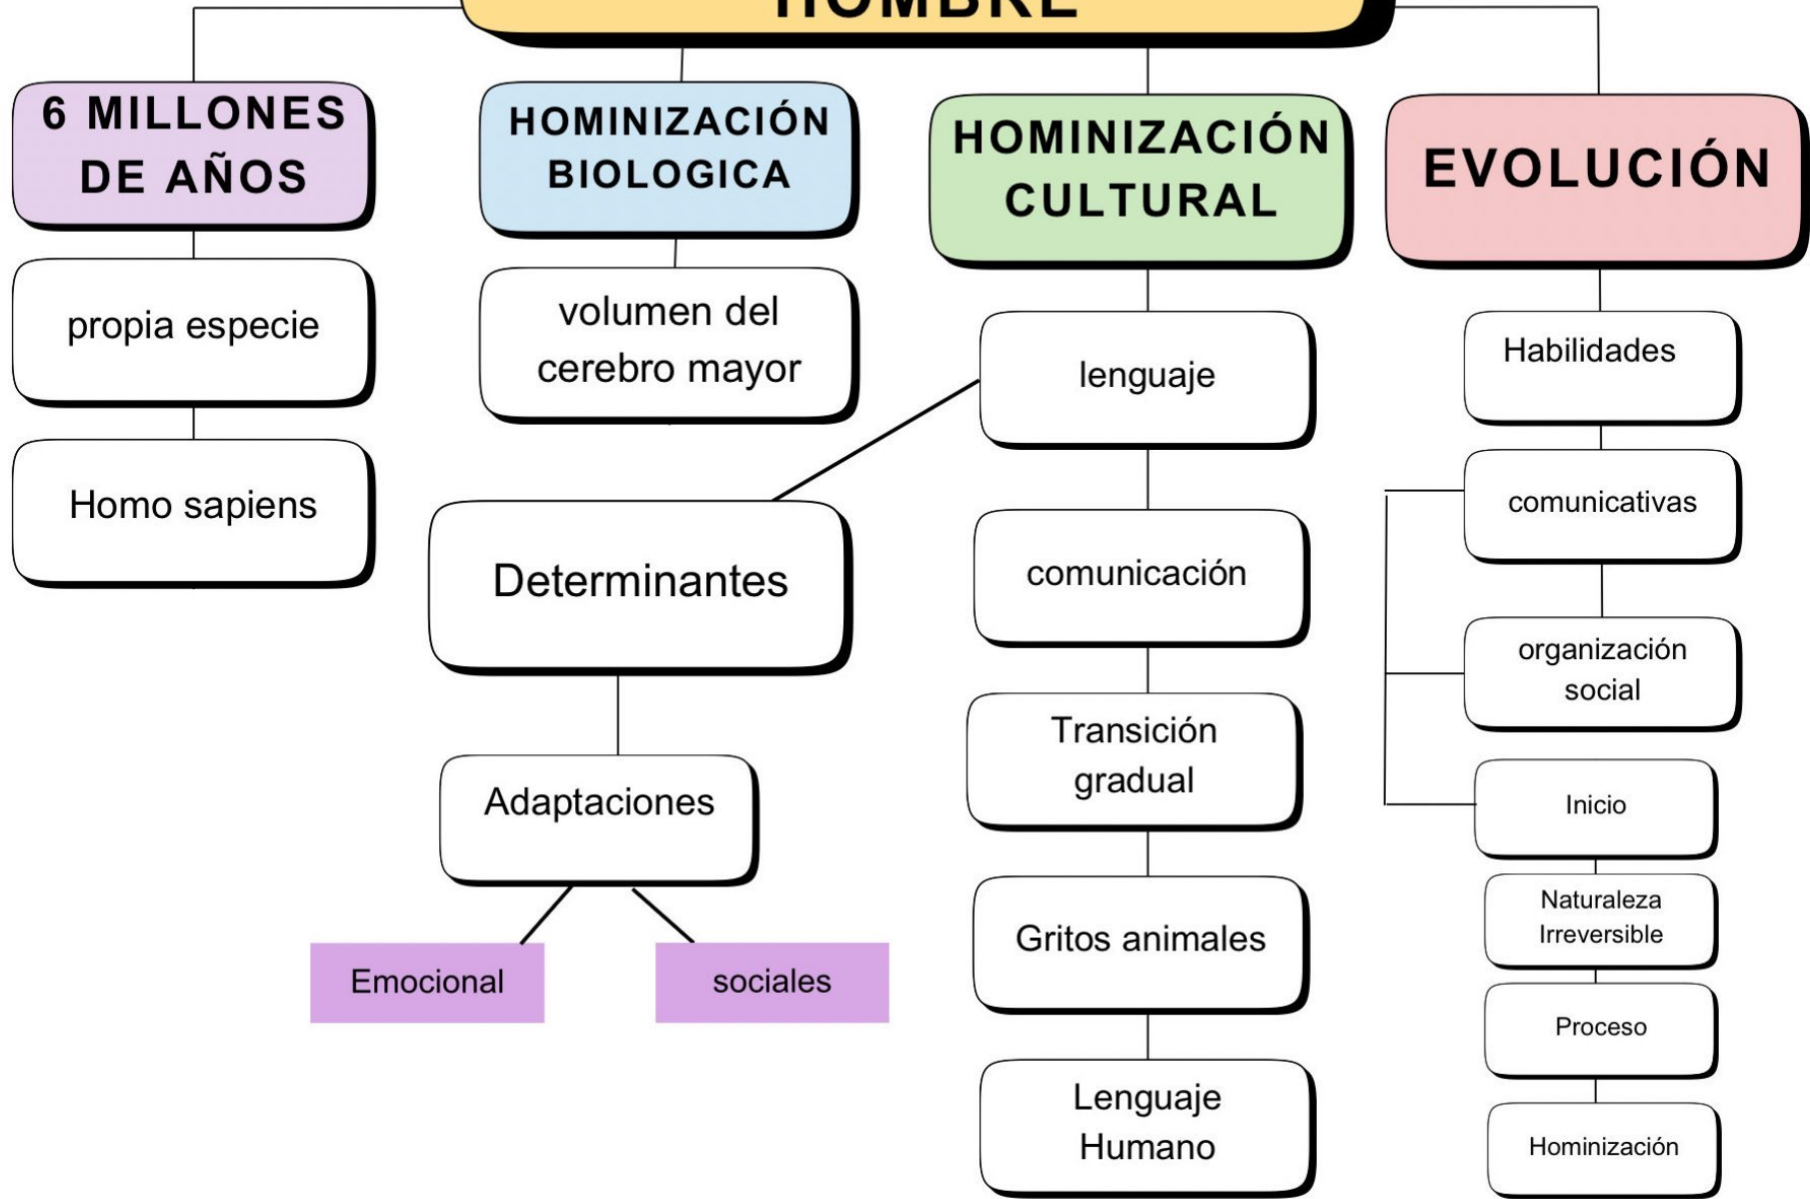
HOMBRE

6 MILLONES DE AÑOS

propia especie

Homo sapiens

HOMINIZACIÓN BIOLOGICA

volumen del cerebro mayor

Determinantes

Adaptaciones

Emocional

sociales

HOMINIZACIÓN CULTURAL

lenguaje

comunicación

Transición gradual

Gritos animales

Lenguaje Humano

EVOLUCIÓN

Habilidades

comunicativas

organización social

Inicio

Naturaleza Irreversible

Proceso

Hominización